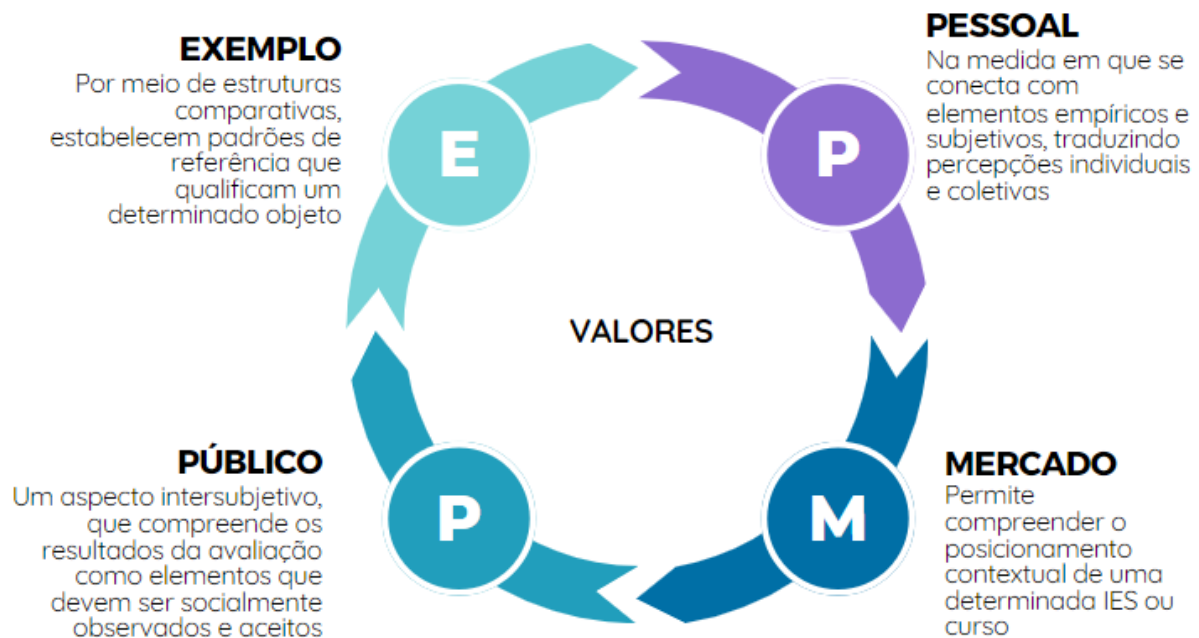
EXEMPLO
Por meio de estruturas comparativas, estabelecem padrões de referência que qualificam um determinado objeto

E

PESSOAL
Na medida em que se conecta com elementos empíricos e subjetivos, traduzindo percepções individuais e coletivas

P

VALORES

PÚBLICO
Um aspecto intersubjetivo, que compreende os resultados da avaliação como elementos que devem ser socialmente observados e aceitos

P

MERCADO
Permite compreender o posicionamento contextual de uma determinada IES ou curso

M